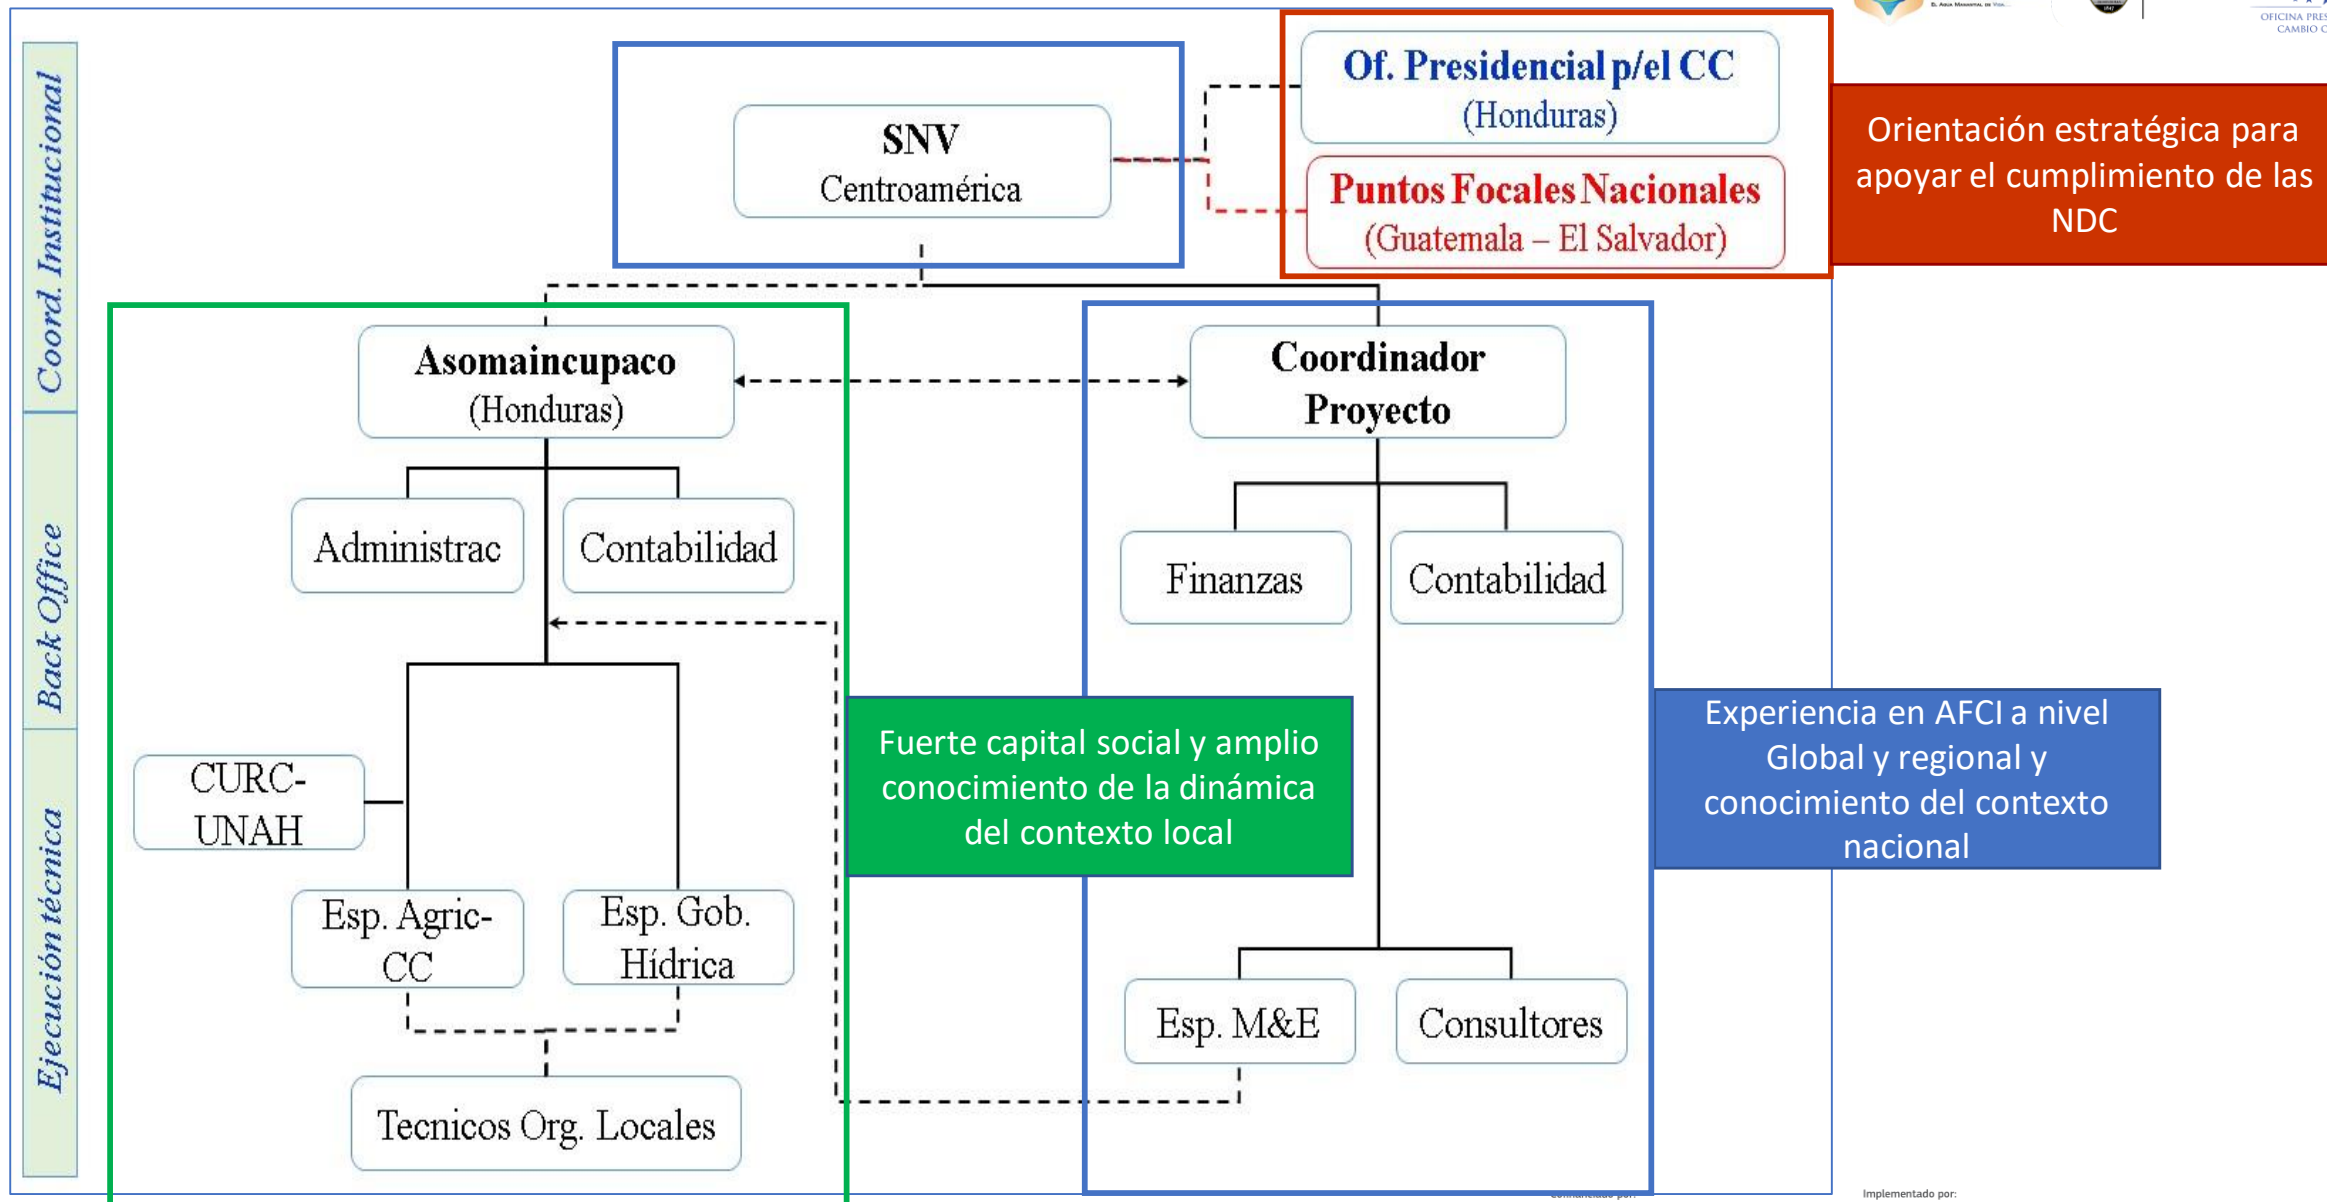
Coord. Institucional

Back Office

Ejecución técnica

SNV
Centroamérica

Of. Presidencial p/el CC
(Honduras)

Puntos Focales Nacionales
(Guatemala – El Salvador)

Orientación estratégica para apoyar el cumplimiento de las NDC

OFICINA PRES
CAMBIO C

Asomaincupaco
(Honduras)

Coordinador
Proyecto

Administrac

Contabilidad

Finanzas

Contabilidad

CURC-UNAH

Fuerte capital social y amplio conocimiento de la dinámica del contexto local

Experiencia en AFCI a nivel Global y regional y conocimiento del contexto nacional

Esp. Agric-CC

Esp. Gob. Hídrica

Esp. M&E

Consultores

Tecnicos Org. Locales

Implementado por: